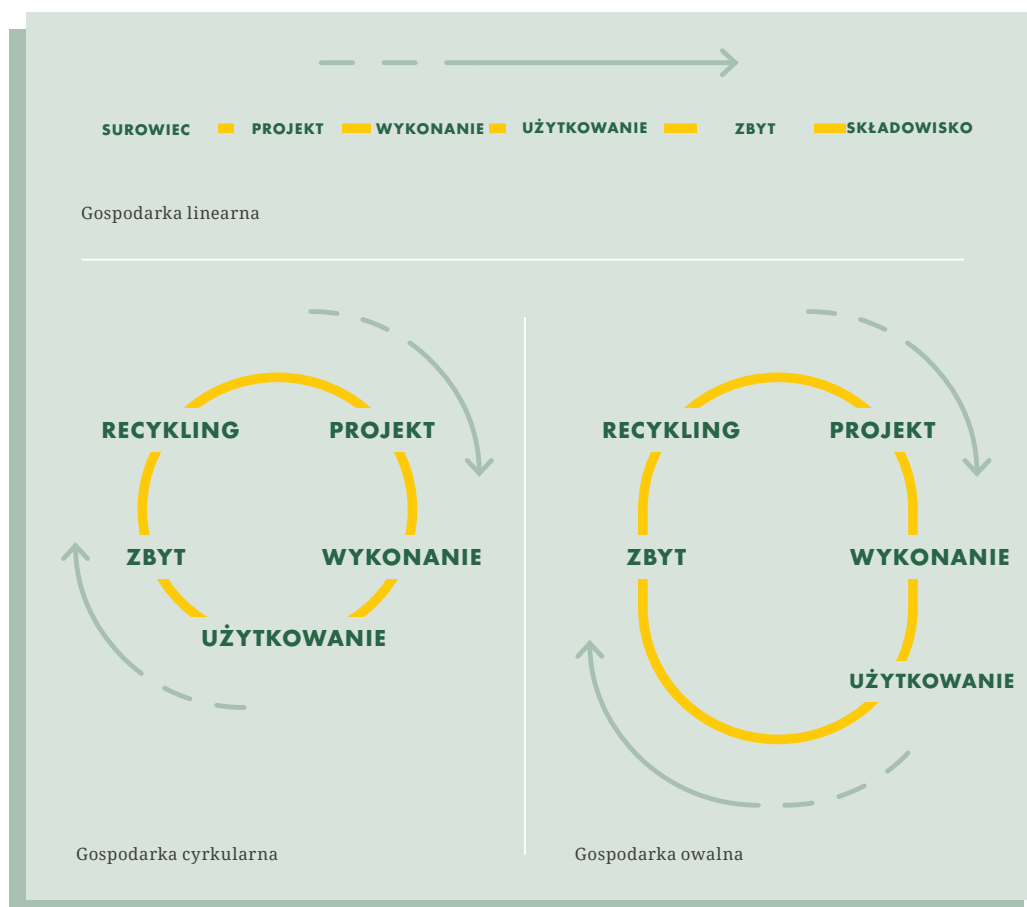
SUROWIEC PROJEKT WYKONANIE UŻYTKOWANIE ZBYT SKŁADOWISKO

Gospodarka linearna

RECYKLING PROJEKT
ZBYT WYKONANIE
UŻYTKOWANIE

Gospodarka cyrkularna

RECYKLING PROJEKT
ZBYT WYKONANIE
UŻYTKOWANIE

Gospodarka owalna